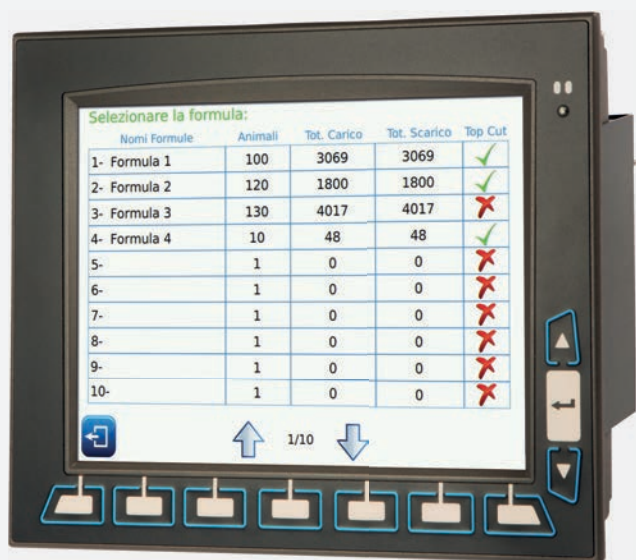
Selezionare la formula:

| Nomi Formule | Animali | Tot. Carico | Tot. Scarico | Top Cut |
|---|---|---|---|---|
| 1- Formula 1 | 100 | 3069 | 3069 | ✓ |
| 2- Formula 2 | 120 | 1800 | 1800 | ✓ |
| 3- Formula 3 | 130 | 4017 | 4017 | ✗ |
| 4- Formula 4 | 10 | 48 | 48 | ✓ |
| 5- | 1 | 0 | 0 | ✗ |
| 6- | 1 | 0 | 0 | ✗ |
| 7- | 1 | 0 | 0 | ✗ |
| 8- | 1 | 0 | 0 | ✗ |
| 9- | 1 | 0 | 0 | ✗ |
| 10- | 1 | 0 | 0 | ✗ |

1/10